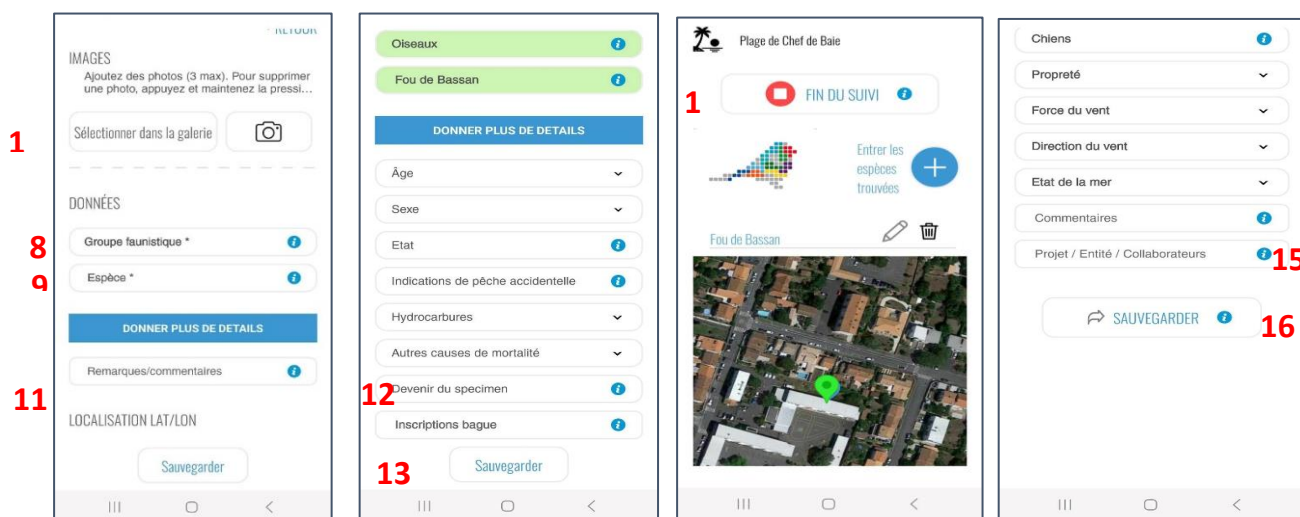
RETOUR

IMAGES

Ajoutez des photos (3 max). Pour supprimer une photo, appuyez et maintenez la pressi...

1

Sélectionner dans la galerie

DONNÉES

8

Groupe faunistique *

9

Espèce *

DONNER PLUS DE DETAILS

Remarques/commentaires

11

LOCALISATION LAT/LON

Sauvegarder

Oiseaux

Fou de Bassan

DONNER PLUS DE DETAILS

Âge

Sexe

Etat

Indications de pêche accidentelle

Hydrocarbures

Autres causes de mortalité

12

Devenir du specimen

Inscriptions bague

13

Sauvegarder

Plage de Chef de Baie

1

FIN DU SUIVI

Entrer les espèces trouvées

Fou de Bassan

Chiens

Propreté

Force du vent

Direction du vent

Etat de la mer

Commentaires

Projet / Entité / Collaborateurs

15

SAUVEGARDER

16